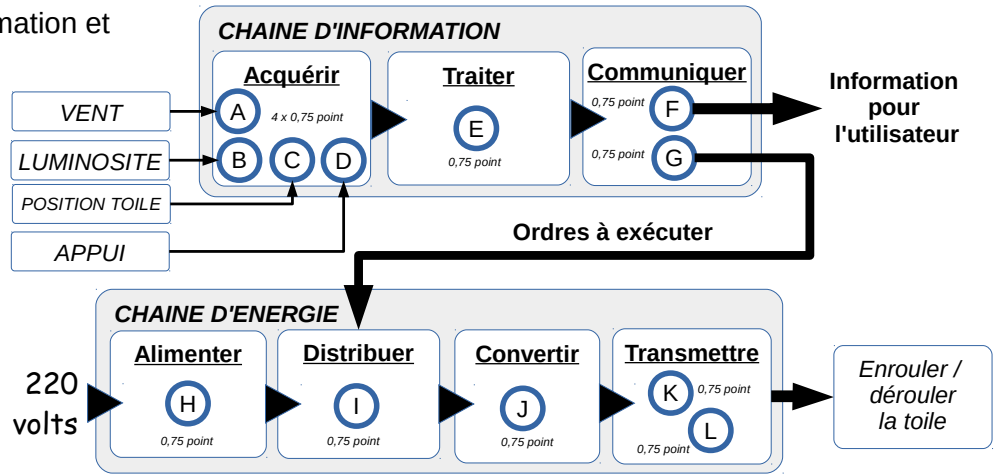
mation et

CHAINE D'INFORMATION

Acquérir
A
4 x 0,75 point
B
C
D

Traiter
E
0,75 point

Communiquer
0,75 point
F
0,75 point
G

Information pour l'utilisateur

VENT
LUMINOSITE
POSITION TOILE
APPUI

Ordres à exécuter

CHAINE D'ENERGIE

220 volts

Alimenter
H
0,75 point

Distribuer
I
0,75 point

Convertir
J
0,75 point

Transmettre
K
0,75 point
L
0,75 point

Enrouler / dérouler la toile